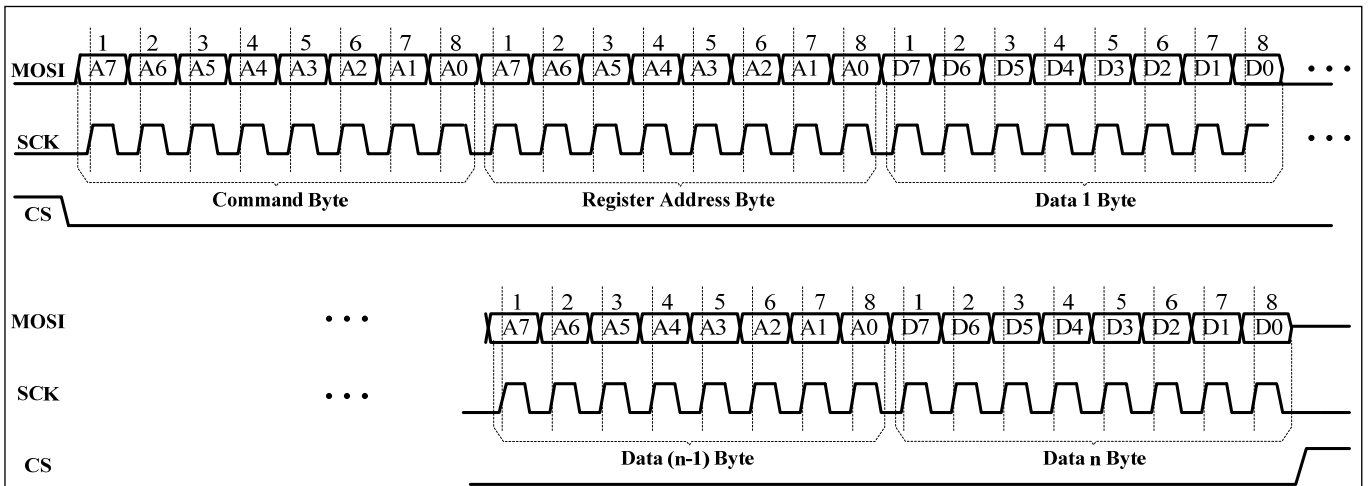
1 2 3 4 5 6 7 8 1 2 3 4 5 6 7 8 1 2 3 4 5 6 7 8

MOSI A7 A6 A5 A4 A3 A2 A1 A0 A7 A6 A5 A4 A3 A2 A1 A0 D7 D6 D5 D4 D3 D2 D1 D0 • • •

SCK • • •

CS

Command Byte

Register Address Byte

Data 1 Byte

1 2 3 4 5 6 7 8 1 2 3 4 5 6 7 8

MOSI • • • A7 A6 A5 A4 A3 A2 A1 A0 D7 D6 D5 D4 D3 D2 D1 D0

SCK • • •

CS

Data (n-1) Byte

Data n Byte